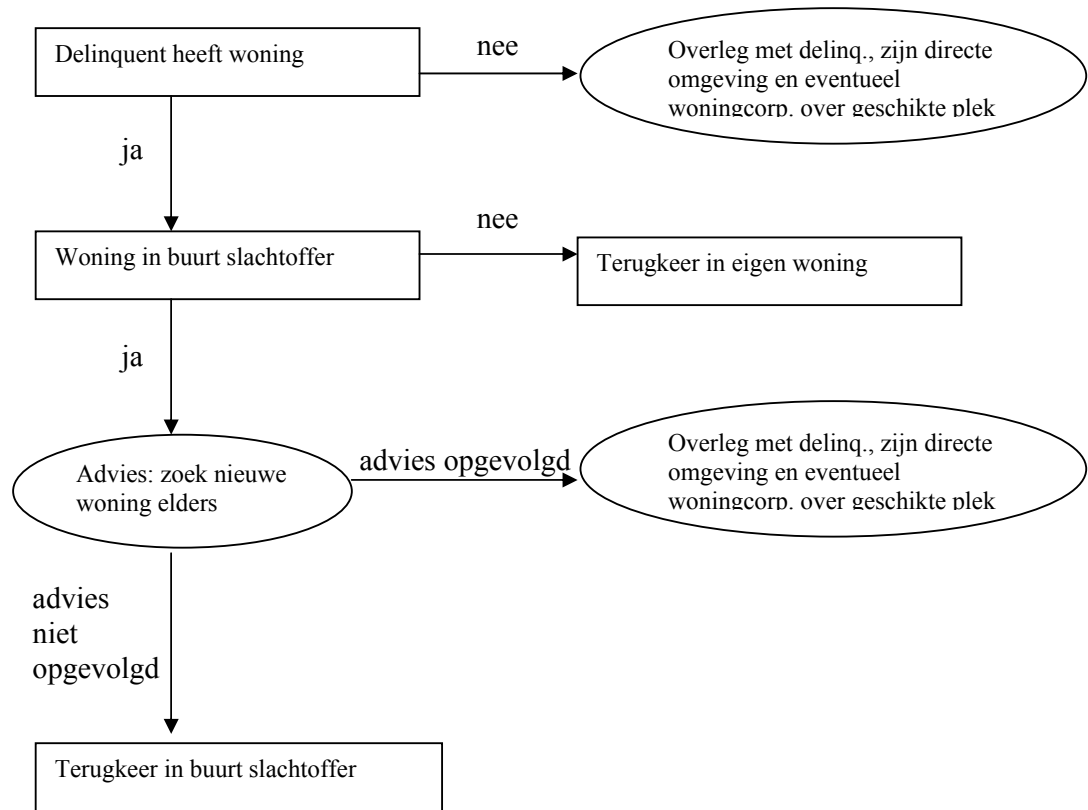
Delinquent heeft woning

nee

Overleg met delinq., zijn directe omgeving en eventueel woningcorp. over geschikte plek

ja

Woning in buurt slachtoffer

nee

Terugkeer in eigen woning

ja

Advies: zoek nieuwe woning elders

advies opgevolgd

Overleg met delinq., zijn directe omgeving en eventueel woningcorp. over geschikte plek

advies niet opgevolgd

Terugkeer in buurt slachtoffer